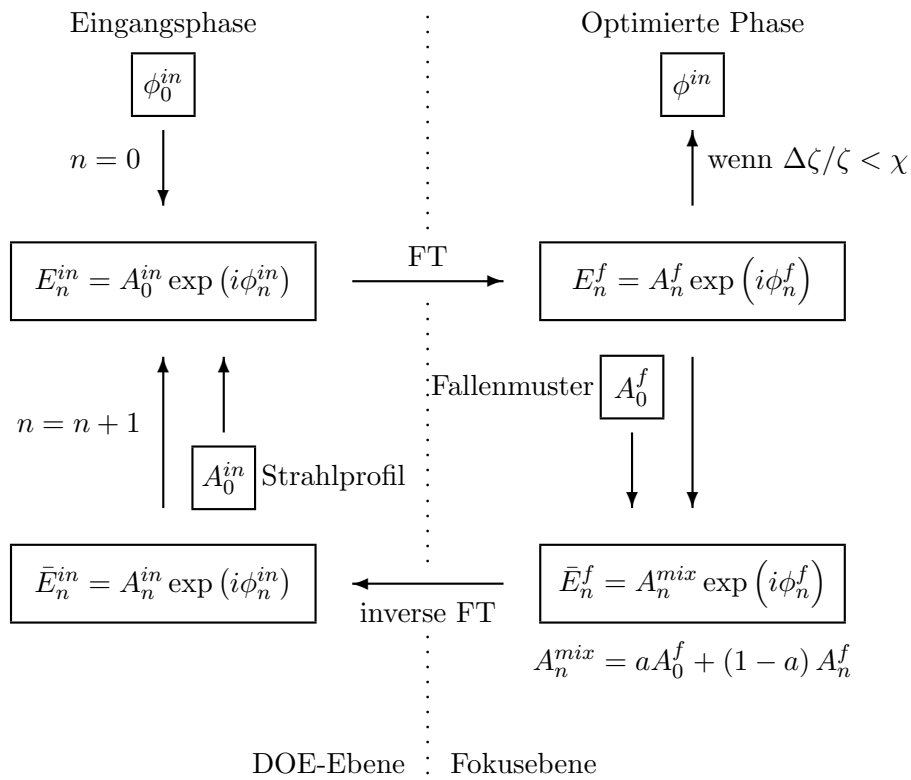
Eingangsphase

Optimierte Phase

$\phi_0^{in}$

$\phi^{in}$

$n = 0$

wenn $\Delta\zeta/\zeta < \chi$

$E_n^{in} = A_0^{in} \exp\left(i\phi_n^{in}\right)$

FT

$E_n^f = A_n^f \exp\left(i\phi_n^f\right)$

Fallenmuster $A_0^f$

$n = n + 1$

$A_0^{in}$ Strahlprofil

$\bar{E}_n^{in} = A_n^{in} \exp\left(i\phi_n^{in}\right)$

inverse FT

$\bar{E}_n^f = A_n^{mix} \exp\left(i\phi_n^f\right)$

$A_n^{mix} = aA_0^f + (1-a)\,A_n^f$

DOE-Ebene

Fokusebene